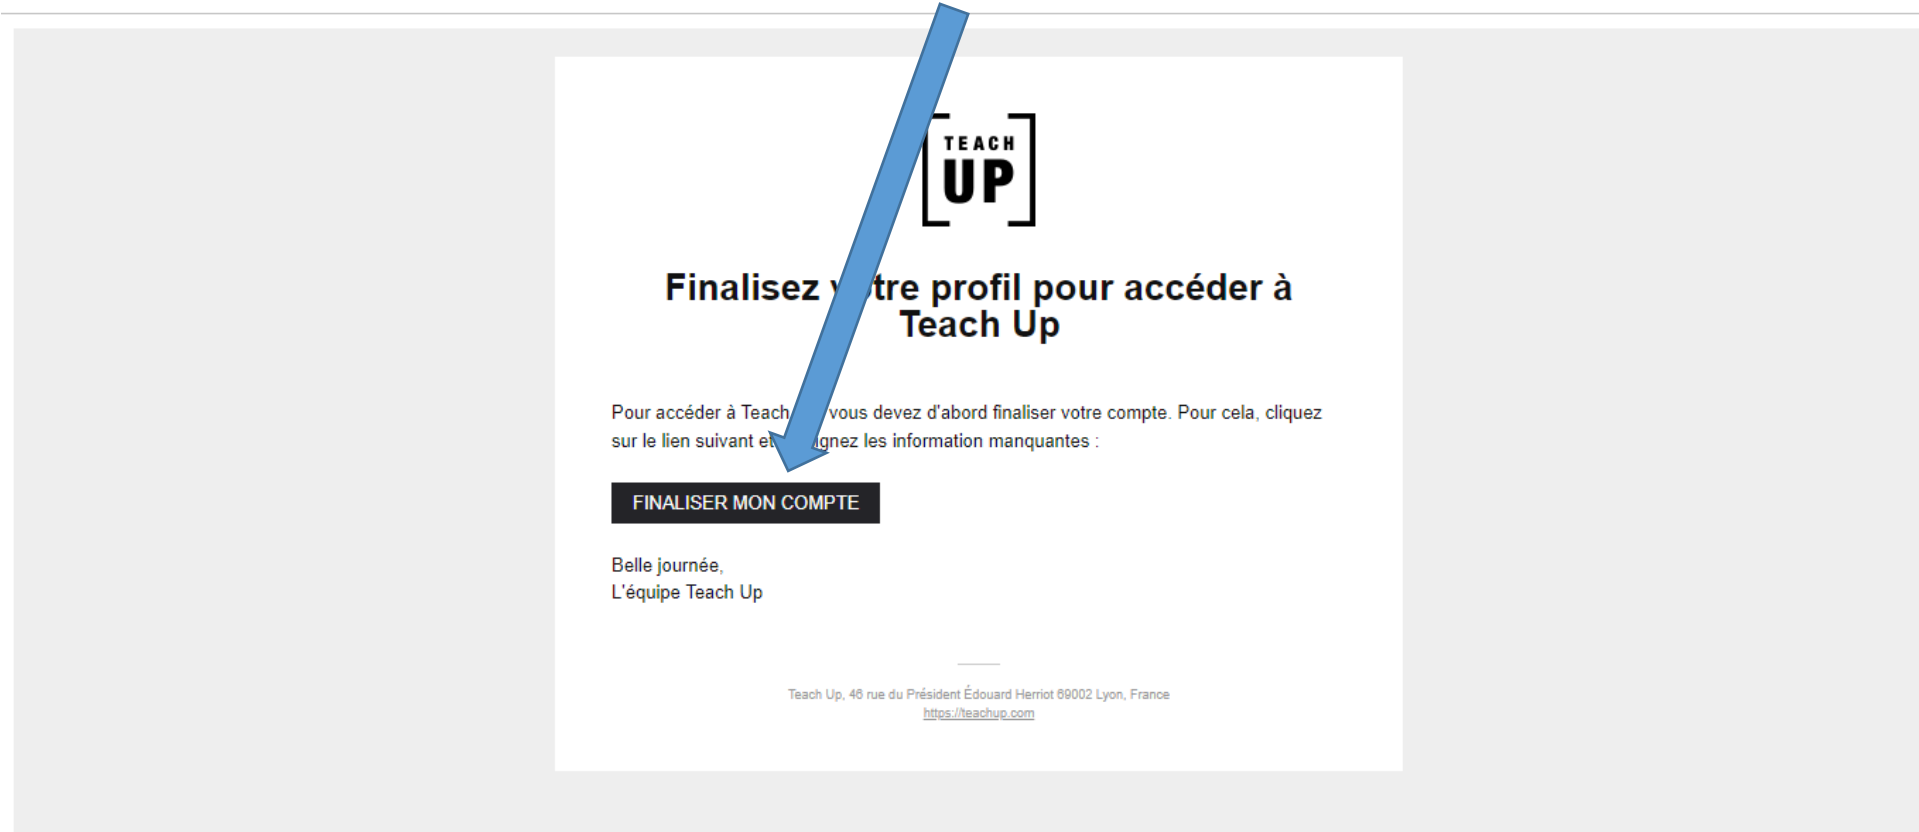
TEACH UP

Finalisez v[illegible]tre profil pour accéder à Teach Up

Pour accéder à Teach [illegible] vous devez d'abord finaliser votre compte. Pour cela, cliquez sur le lien suivant et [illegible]gnez les information manquantes :

FINALISER MON COMPTE

Belle journée,
L'équipe Teach Up

Teach Up, 46 rue du Président Édouard Herriot 69002 Lyon, France
https://teachup.com